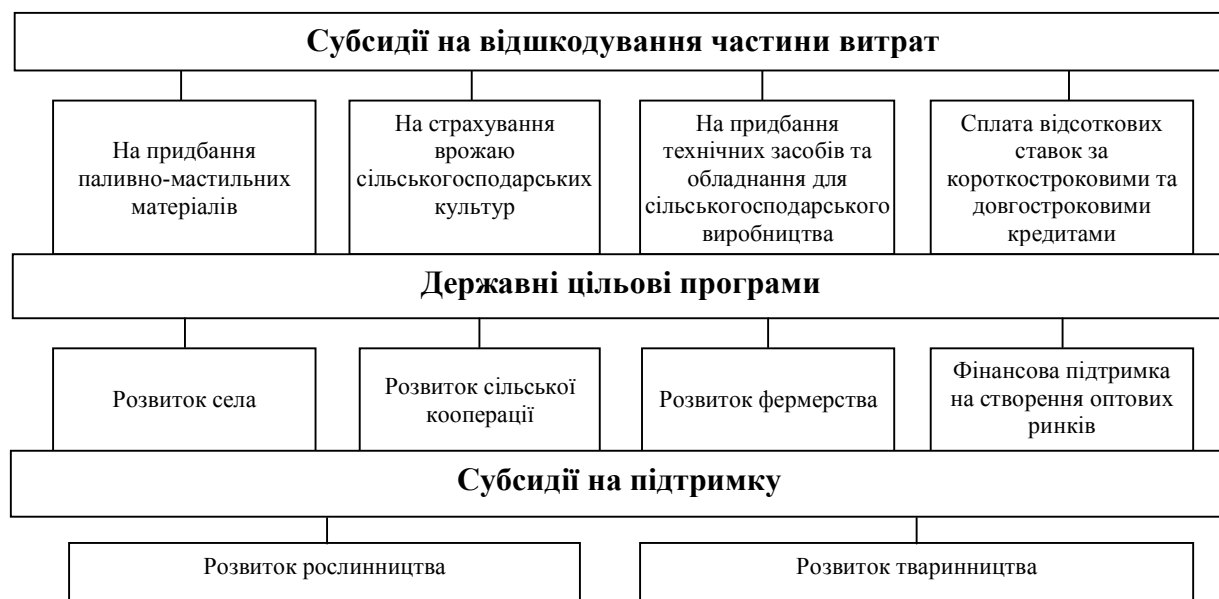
Субсидії на відшкодування частини витрат

На придбання паливно-мастильних матеріалів

На страхування врожаю сільськогосподарських культур

На придбання технічних засобів та обладнання для сільськогосподарського виробництва

Сплата відсоткових ставок за короткостроковими та довгостроковими кредитами

Державні цільові програми

Розвиток села

Розвиток сільської кооперації

Розвиток фермерства

Фінансова підтримка на створення оптових ринків

Субсидії на підтримку

Розвиток рослинництва

Розвиток тваринництва